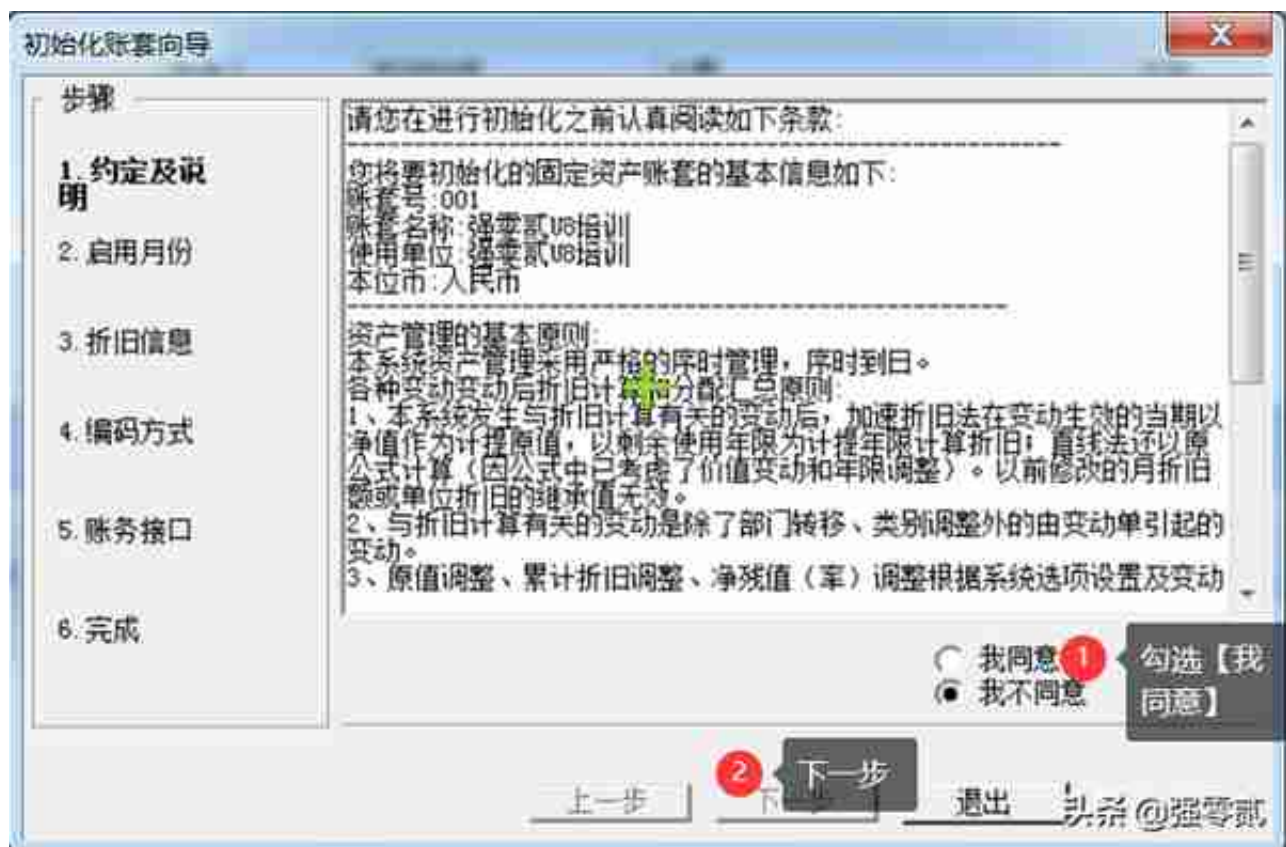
初始化账套向导

步骤

1. 约定及说明

2. 启用月份

3. 折旧信息

4. 编码方式

5. 账务接口

6. 完成

请您在进行初始化之前认真阅读如下条款:

您将要初始化的固定资产账套的基本信息如下:
账套号:001
账套名称:强零贰U8培训
使用单位:强零贰U8培训
本位币:人民币

资产管理的基本原则:
本系统资产管理采用严格的序时管理，序时到日。
各种变动变动后折旧计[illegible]分配汇总原则:
1、本系统发生与折旧计算有关的变动后，加速折旧法在变动生效的当期以净值作为计提原值，以剩余使用年限为计提年限计算折旧；直线法还以原公式计算（因公式中已考虑了价值变动和年限调整）。以前修改的月折旧额或单位折旧的继承值无效。
2、与折旧计算有关的变动是除了部门转移、类别调整外的由变动单引起的变动。
3、原值调整、累计折旧调整、净残值（率）调整根据系统选项设置及变动

我同意

我不同意

1 勾选【我同意】

2 下一步

上一步

下一步

退出

头条 @强零贰